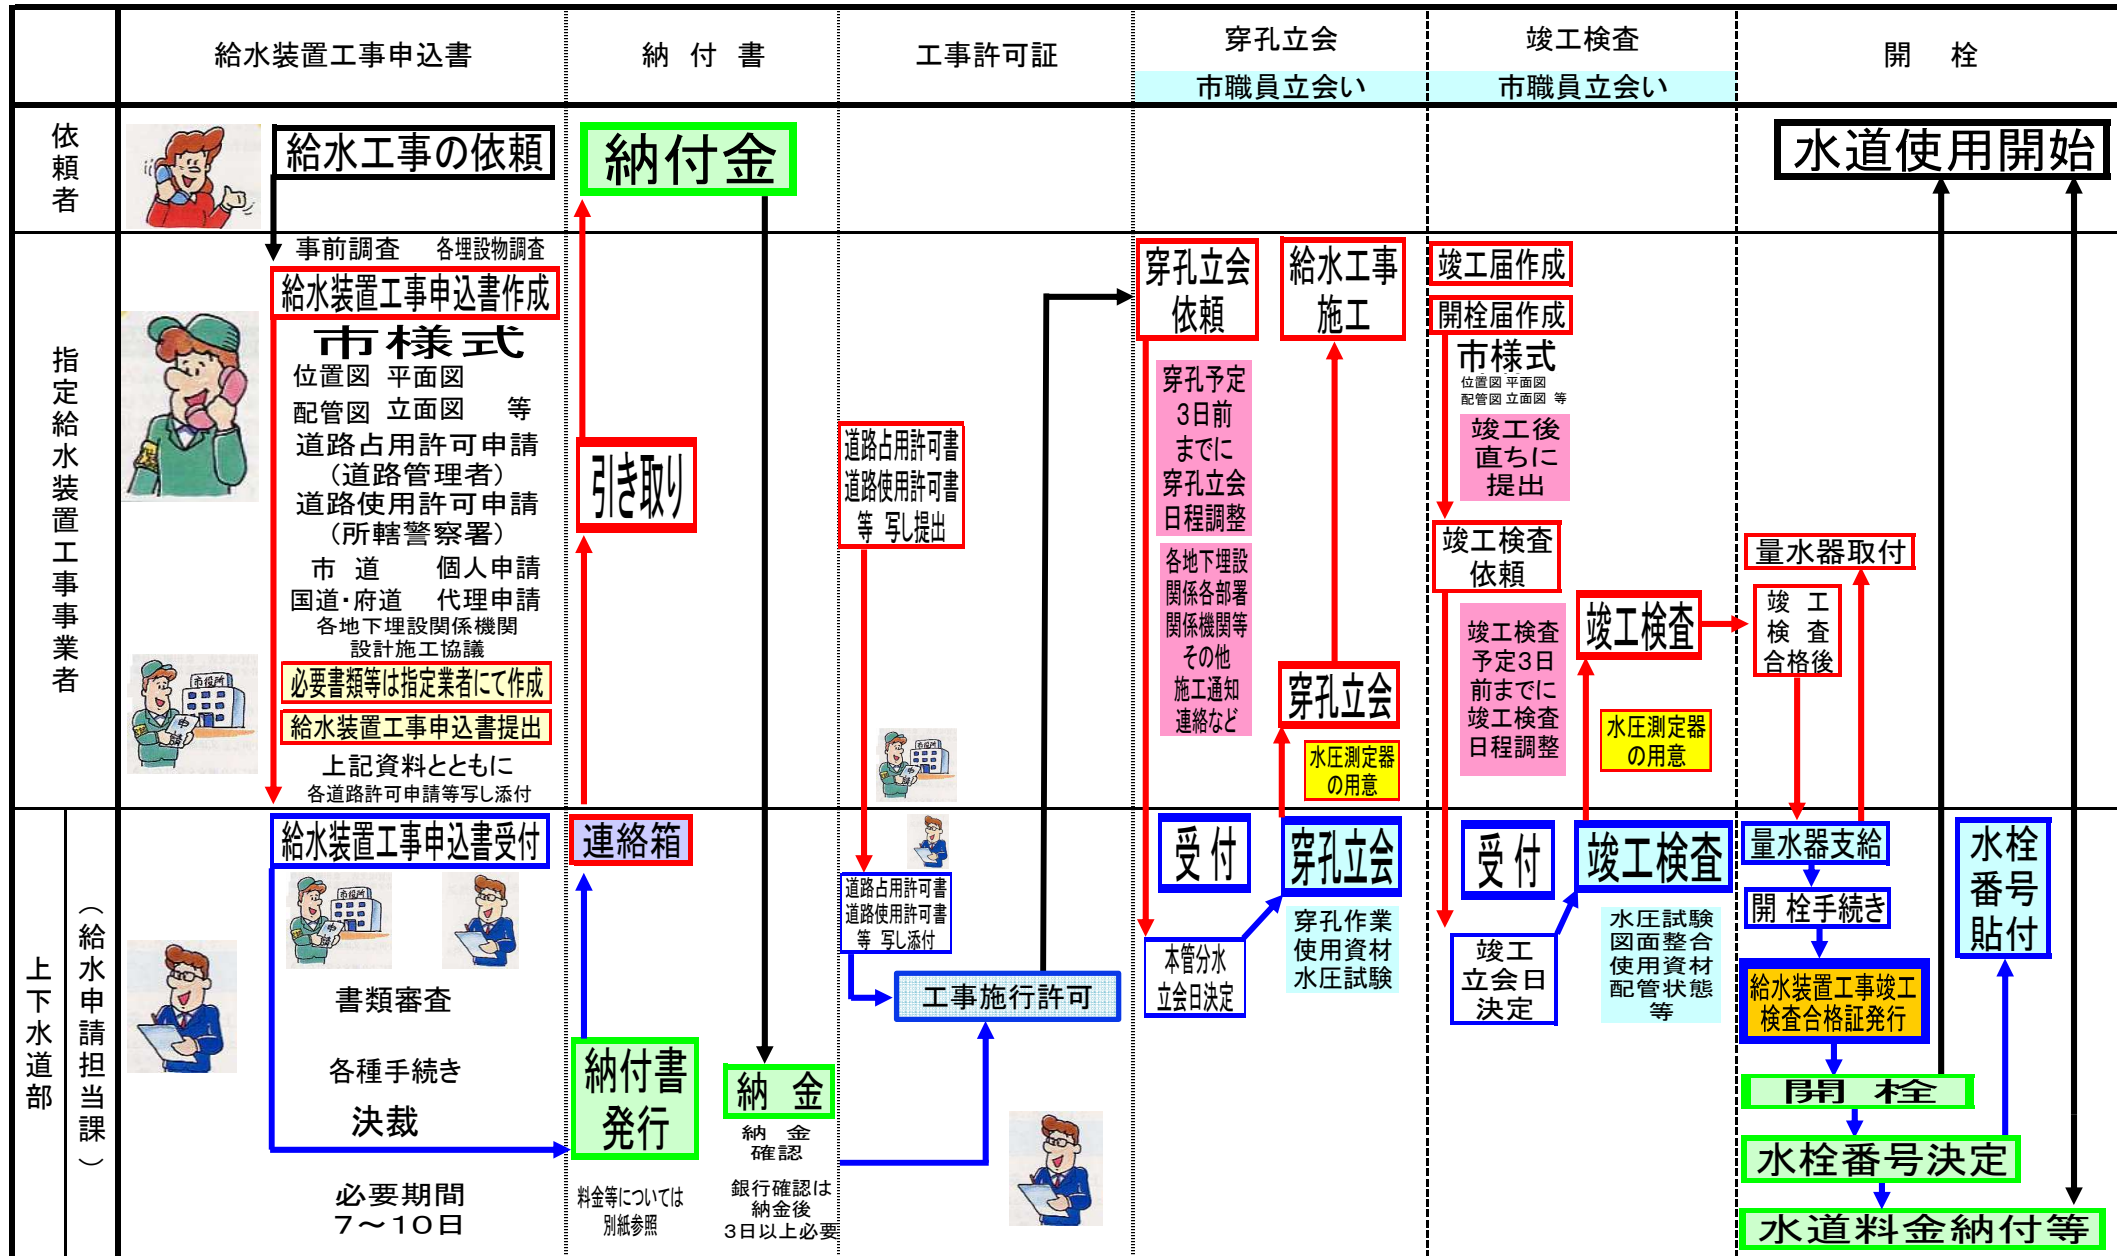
| | 給水装置工事申込書 | 納付書 | 工事許可証 | 穿孔立会 市職員立会い | 竣工検査 市職員立会い | 開栓 |
|---|---|---|---|---|---|---|
| 依頼者 | 給水工事の依頼 | 納付金 | | | | 水道使用開始 |
| 指定給水装置工事事業者 | 事前調査 各埋設物調査 給水装置工事申込書作成 市様式 位置図 平面図 配管図 立面図 等 道路占用許可申請（道路管理者） 道路使用許可申請（所轄警察署） 市道 個人申請 国道・府道 代理申請 各地下埋設関係機関 設計施工協議 必要書類等は指定業者にて作成 給水装置工事申込書提出 上記資料とともに 各道路許可申請等写し添付 | 引き取り | 道路占用許可書 道路使用許可書 等 写し提出 | 穿孔立会依頼 給水工事施工 穿孔予定3日前までに穿孔立会日程調整 各地下埋設関係各部署関係機関等その他施工通知連絡など 穿孔立会 水圧測定器の用意 | 竣工届作成 開栓届作成 市様式 位置図 平面図 配管図 立面図 等 竣工後直ちに提出 竣工検査依頼 竣工検査予定3日前までに竣工検査日程調整 竣工検査 水圧測定器の用意 | 量水器取付 竣工検査合格後 |
| 上下水道部（給水申請担当課） | 給水装置工事申込書受付 書類審査 各種手続き 決裁 必要期間 7～10日 | 連絡箱 納付書発行 納金 納金確認 料金等については別紙参照 銀行確認は納金後3日以上必要 | 道路占用許可書 道路使用許可書 等 写し添付 工事施行許可 | 受付 穿孔立会 本管分水立会日決定 穿孔作業 使用資材 水圧試験 | 受付 竣工検査 竣工立会日決定 水圧試験 図面整合 使用資材 配管状態 等 | 量水器支給 開栓手続き 給水装置工事竣工検査合格証発行 開栓 水栓番号決定 水道料金納付等 水栓番号貼付 |